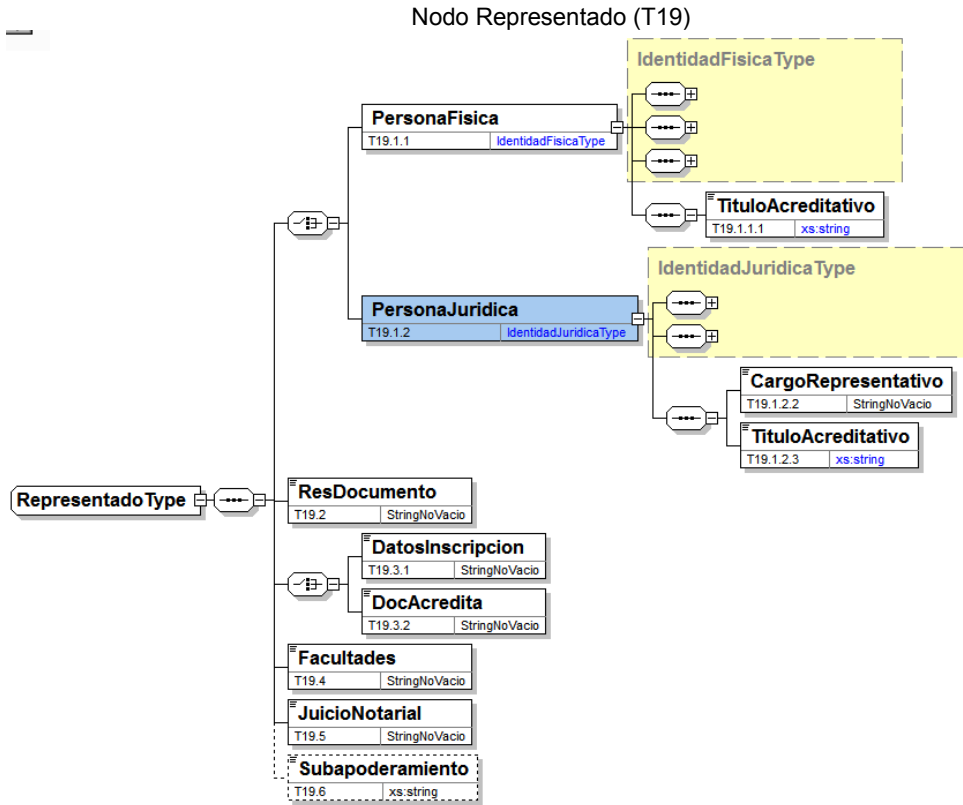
Nodo Representado (T19)

IdentidadFisicaType

PersonaFisica
T19.1.1 IdentidadFisicaType

TituloAcreditativo
T19.1.1.1 xs:string

IdentidadJuridicaType

PersonaJuridica
T19.1.2 IdentidadJuridicaType

CargoRepresentativo
T19.1.2.2 StringNoVacio

TituloAcreditativo
T19.1.2.3 xs:string

RepresentadoType

ResDocumento
T19.2 StringNoVacio

DatosInscripcion
T19.3.1 StringNoVacio

DocAcredita
T19.3.2 StringNoVacio

Facultades
T19.4 StringNoVacio

JuicioNotarial
T19.5 StringNoVacio

Subapoderamiento
T19.6 xs:string